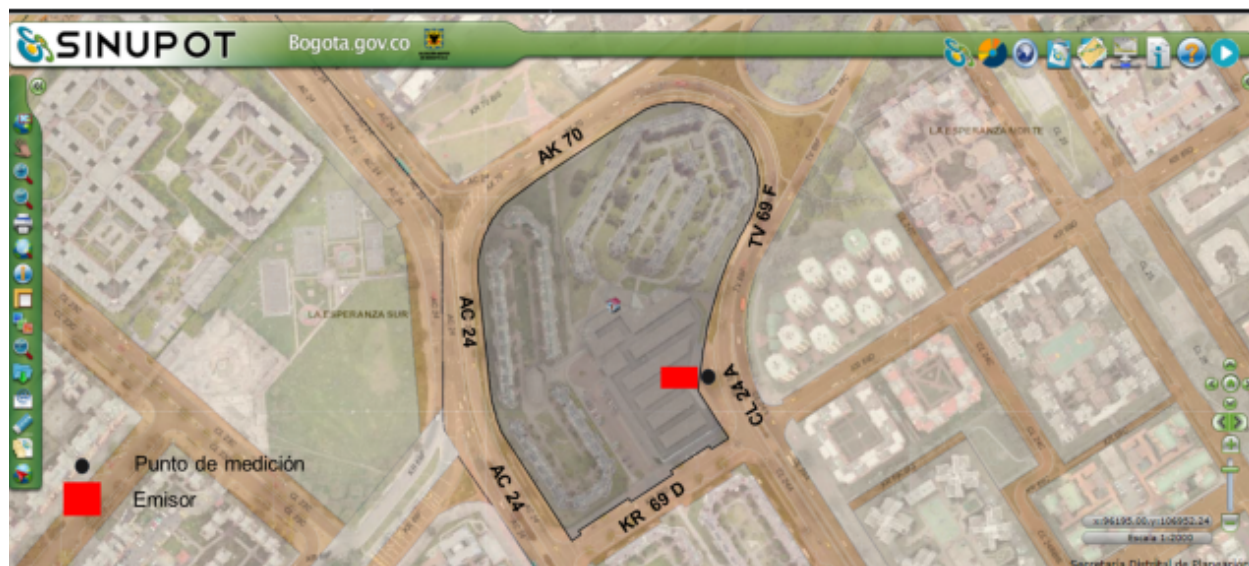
SINUPOT

Bogota.gov.co

AK 70

TV 69 F

AC 24

CL 24 A

AC 24

KR 69 D

LA ESPERANZA NORTE

LA ESPERANZA SUR

Punto de medición

Emisor

x:96195.00 y:106952.24

Escala 1:2000

Secretaría Distrital de Planeación